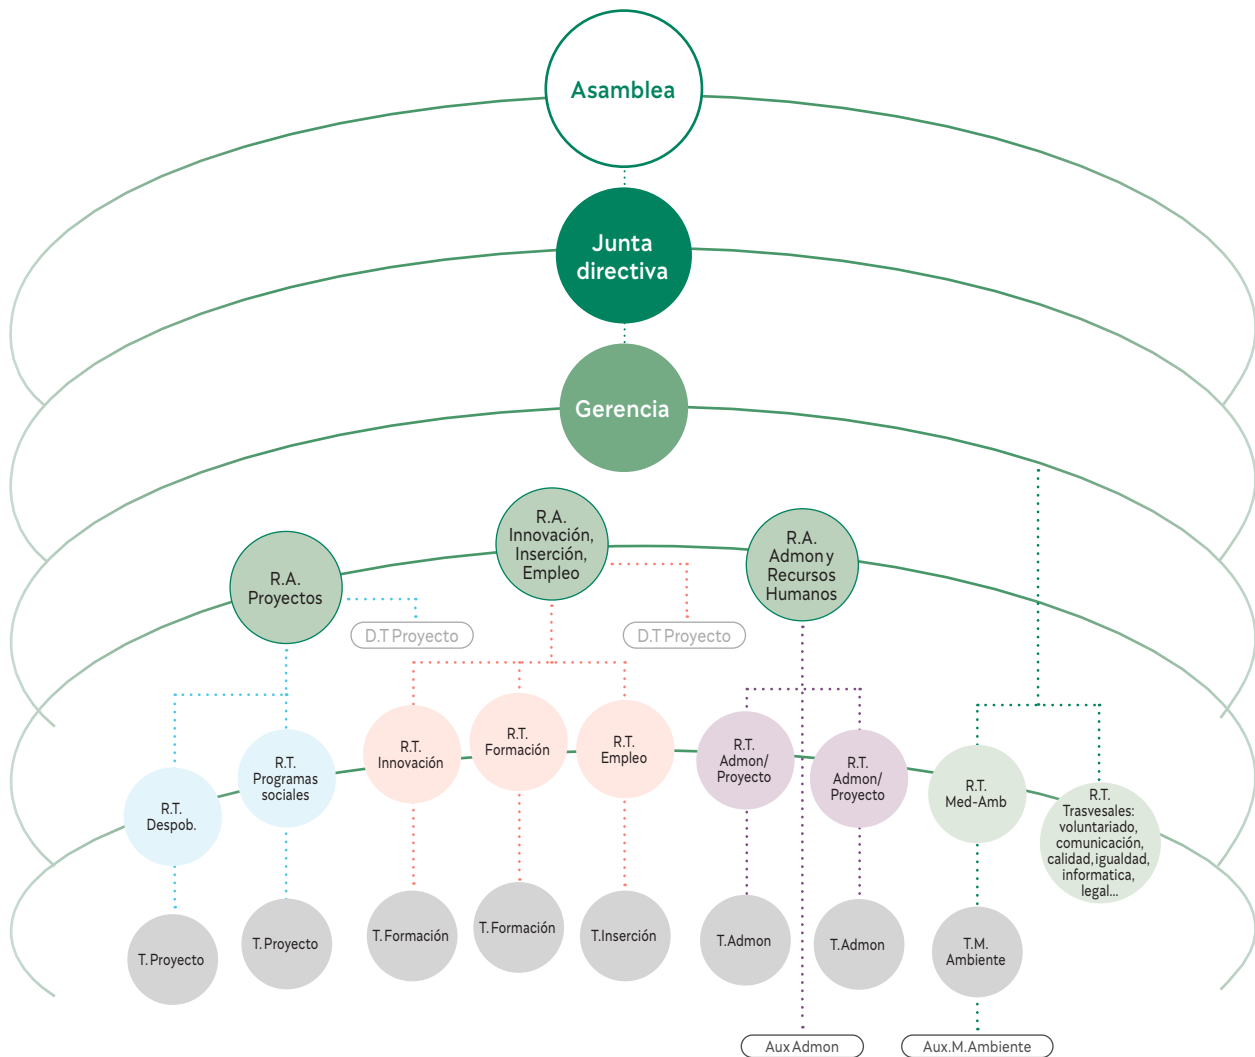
Asamblea

Junta directiva

Gerencia

R.A. Proyectos

R.A. Innovación, Inserción, Empleo

R.A. Admon y Recursos Humanos

D.T Proyecto

D.T Proyecto

R.T. Despob.

R.T. Programas sociales

R.T. Innovación

R.T. Formación

R.T. Empleo

R.T. Admon/ Proyecto

R.T. Admon/ Proyecto

R.T. Med-Amb

R.T. Trasvesales: voluntariado, comunicación, calidad, igualdad, informatica, legal...

T. Proyecto

T. Proyecto

T. Formación

T. Formación

T.Inserción

T.Admon

T.Admon

T.M. Ambiente

Aux Admon

Aux.M.Ambiente